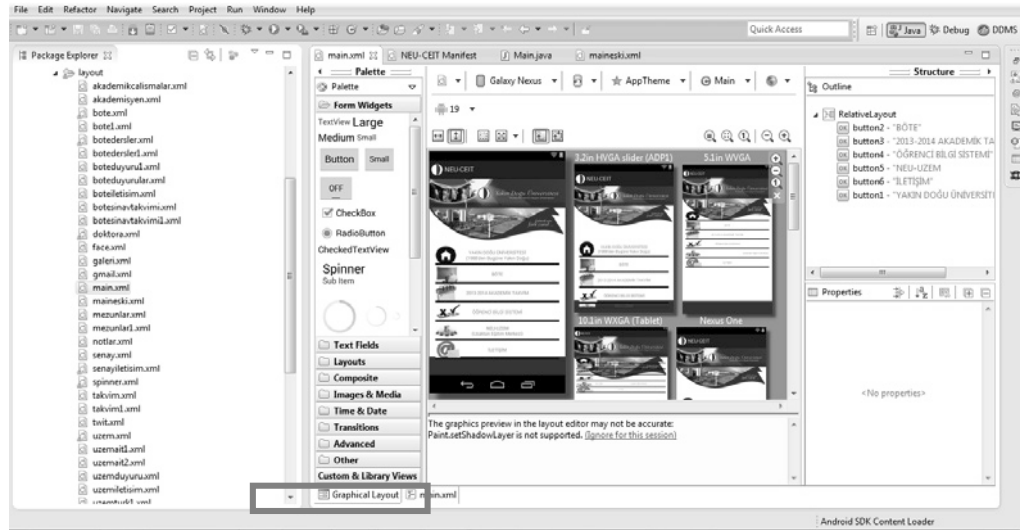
File Edit Refactor Navigate Search Project Run Window Help

Quick Access

Java Debug DDMS

Package Explorer

layout
akademikcalismalar.xml
akademisyen.xml
bote.xml
bote1.xml
botedersler.xml
botedersler1.xml
boteduyuru1.xml
boteduyurular.xml
boteiletisim.xml
botesinavtakvimi.xml
botesinavtakvimi1.xml
doktora.xml
face.xml
galeri.xml
gmail.xml
main.xml
maineski.xml
mezunlar.xml
mezunlar1.xml
notlar.xml
senay.xml
senayiletisim.xml
spinner.xml
takvim.xml
takvim1.xml
twit.xml
uzem.xml
uzemait1.xml
uzemait2.xml
uzemduyuru.xml
uzemiletisim.xml

main.xml NEU-CEIT Manifest Main.java maineski.xml

Palette
Palette
Form Widgets
TextView Large
Medium Small
Button Small
OFF
CheckBox
RadioButton
CheckedTextView
Spinner
Sub Item
Text Fields
Layouts
Composite
Images & Media
Time & Date
Transitions
Advanced
Other
Custom & Library Views

Galaxy Nexus AppTheme Main
19

NEU-CEIT
3.2in HVGA slider (ADP1)
5.1in WVGA
10.1in WXGA (Tablet)
Nexus One

The graphics preview in the layout editor may not be accurate:
Paint.setShadowLayer is not supported. (Ignore for this session)

Graphical Layout main.xml

Structure
Outline
RelativeLayout
button2 - "BÖTE"
button3 - "2013-2014 AKADEMİK TA
button4 - "ÖĞRENCİ BİLGİ SİSTEMİ"
button5 - "NEU-UZEM
button6 - "İLETİŞİM"
button1 - "YAKIN DOĞU ÜNİVERSİTI

Properties
<No properties>

Android SDK Content Loader